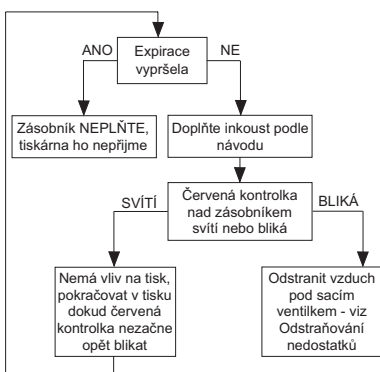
Expirace vypršela

ANO

NE

Zásobník NEPLŇTE, tiskárna ho nepřijme

Doplňte inkoust podle návodu

Červená kontrolka nad zásobníkem svítí nebo bliká

SVÍTÍ

BLIKÁ

Nemá vliv na tisk, pokračovat v tisku dokud červená kontrolka nezačne opět blikat

Odstranit vzduch pod sacím ventilkem - viz Odstraňování nedostatků